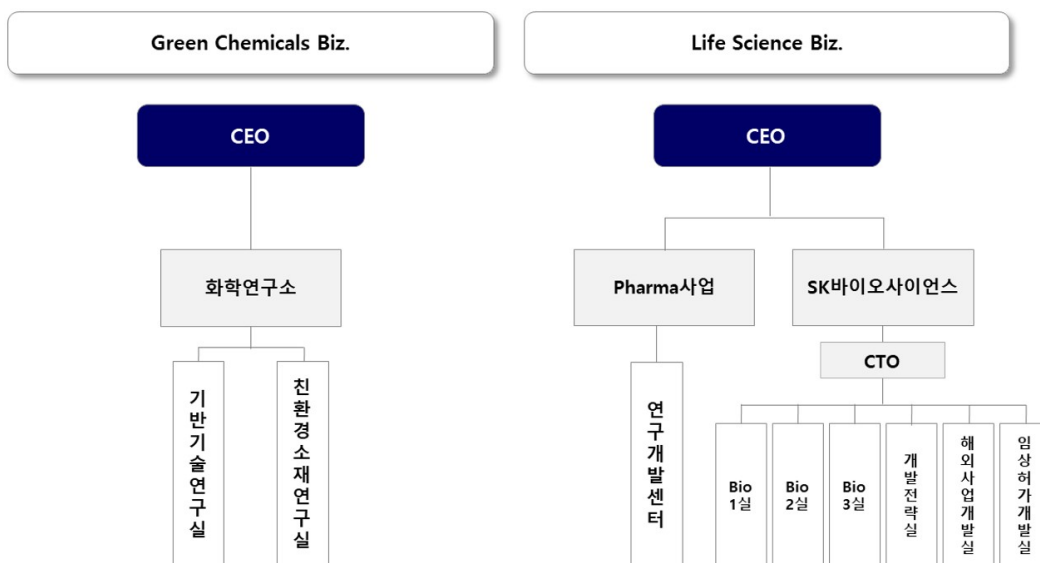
Green Chemicals Biz.

CEO

화학연구소

기반기술연구실

친환경소재연구실

Life Science Biz.

CEO

Pharma사업

SK바이오사이언스

CTO

연구개발센터

Bio 1실

Bio 2실

Bio 3실

개발전략실

해외사업개발실

임상허가개발실